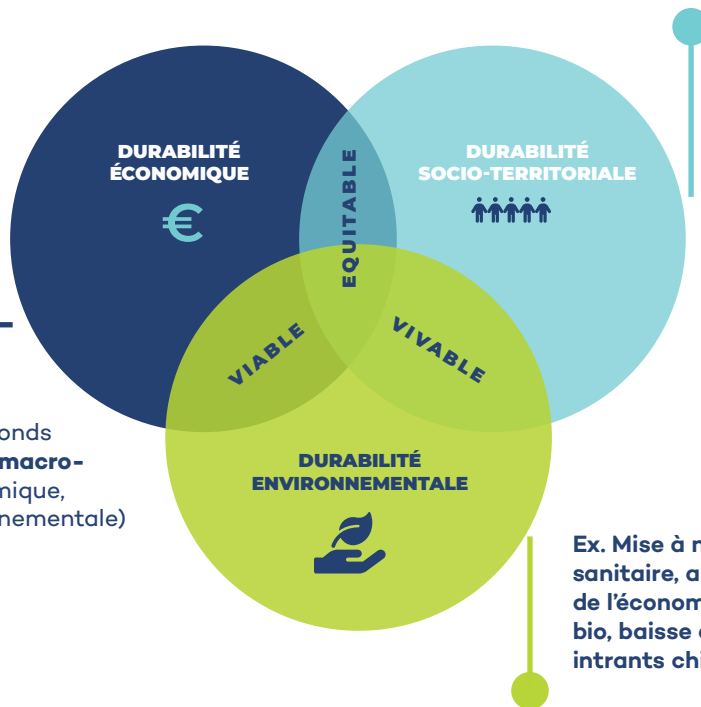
DURABILITÉ ÉCONOMIQUE

€

DURABILITÉ SOCIO-TERRITORIALE

EQUITABLE

VIABLE

VIVABLE

DURABILITÉ ENVIRONNEMENTALE

onds
macro-
nique,
nementale)

Ex. Mise à r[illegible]
sanitaire, a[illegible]
de l'économ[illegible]
bio, baisse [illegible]
intrants chi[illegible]